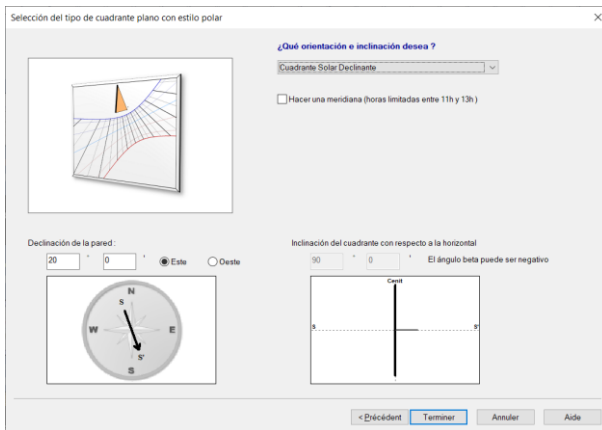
Selección del tipo de cuadrante plano con estilo polar

¿Qué orientación e inclinación desea ?

Cuadrante Solar Declinante

Hacer una meridiana (horas limitadas entre 11h y 13h )

Declinación de la pared :

20 ° 0 ' Este Oeste

N
W
E
S
S
S'

Inclinación del cuadrante con respecto a la horizontal

90 ° 0 ' El ángulo beta puede ser negativo

Cenit
S
S'

< Précédent Terminer Annuler Aide